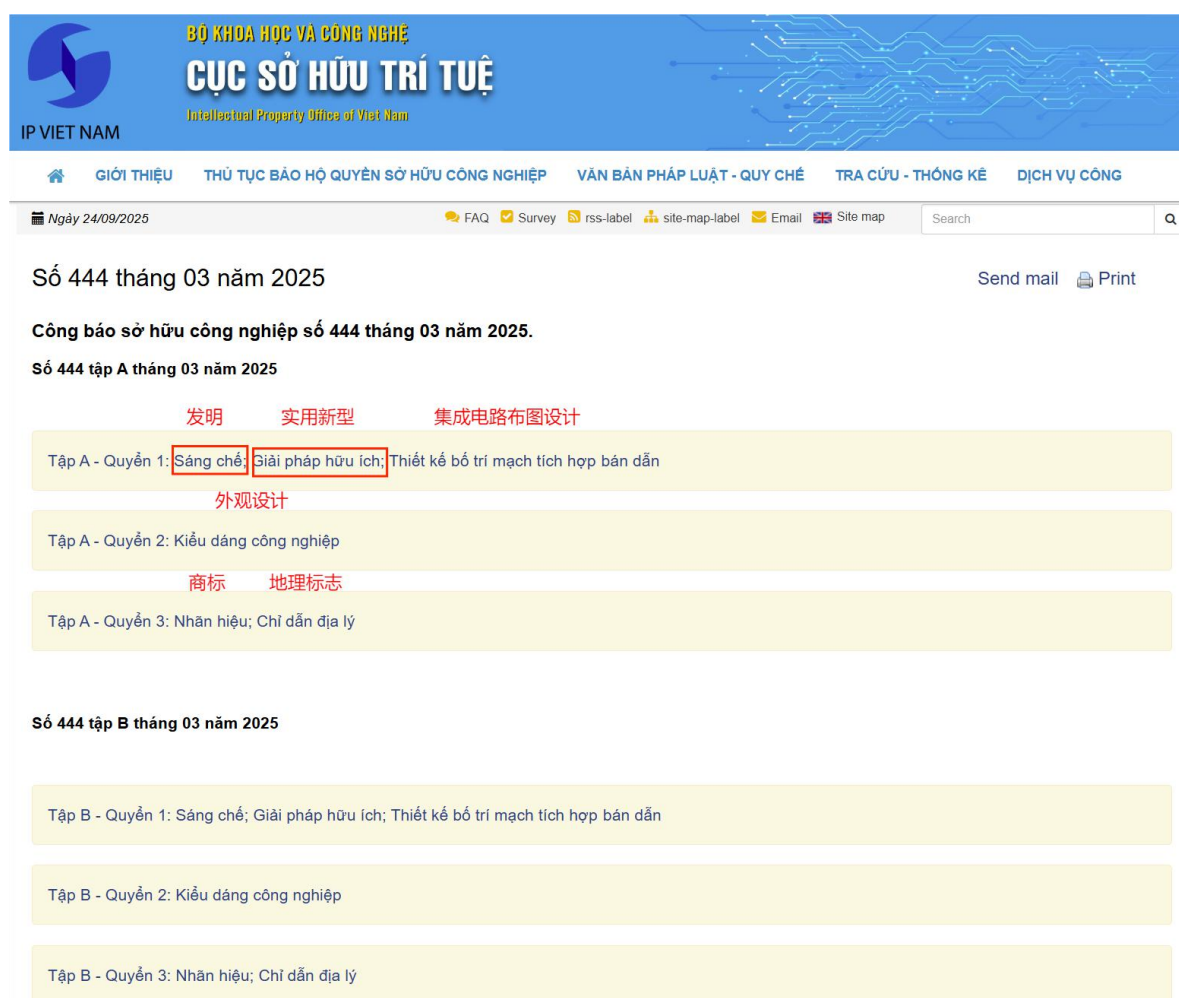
IP VIET NAM

BỘ KHOA HỌC VÀ CÔNG NGHỆ
CỤC SỞ HỮU TRÍ TUỆ
Intellectual Property Office of Viet Nam

GIỚI THIỆU THỦ TỤC BẢO HỘ QUYỀN SỞ HỮU CÔNG NGHIỆP VĂN BẢN PHÁP LUẬT - QUY CHẾ TRA CỨU - THỐNG KÊ DỊCH VỤ CÔNG

Ngày 24/09/2025

FAQ Survey rss-label site-map-label Email Site map Search

Số 444 tháng 03 năm 2025

Send mail Print

Công báo sở hữu công nghiệp số 444 tháng 03 năm 2025.

Số 444 tập A tháng 03 năm 2025

发明 实用新型 集成电路布图设计

Tập A - Quyển 1: Sáng chế; Giải pháp hữu ích; Thiết kế bố trí mạch tích hợp bán dẫn

外观设计

Tập A - Quyển 2: Kiểu dáng công nghiệp

商标 地理标志

Tập A - Quyển 3: Nhãn hiệu; Chỉ dẫn địa lý

Số 444 tập B tháng 03 năm 2025

Tập B - Quyển 1: Sáng chế; Giải pháp hữu ích; Thiết kế bố trí mạch tích hợp bán dẫn

Tập B - Quyển 2: Kiểu dáng công nghiệp

Tập B - Quyển 3: Nhãn hiệu; Chỉ dẫn địa lý